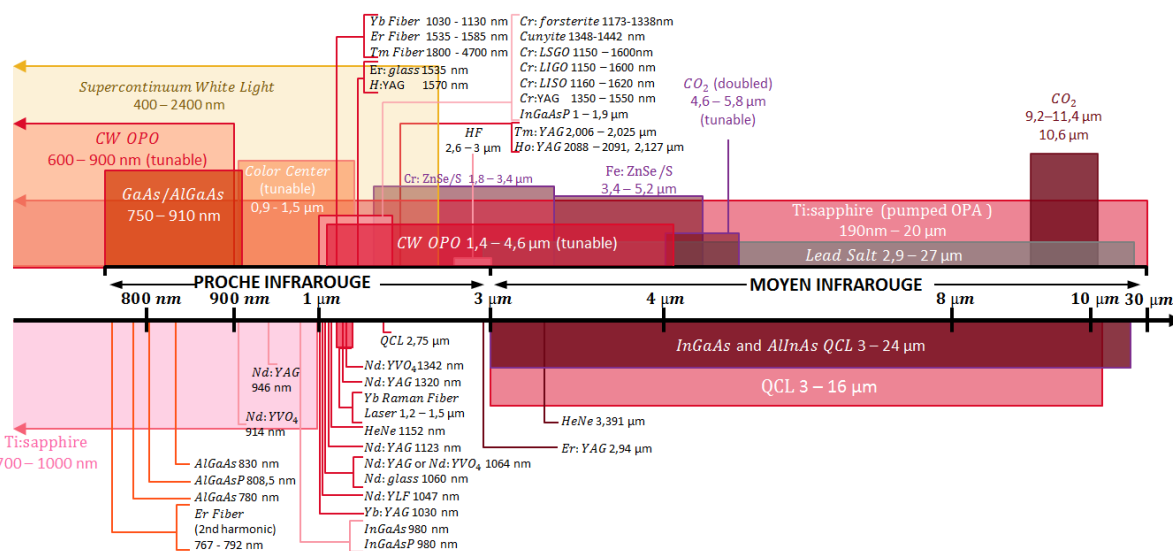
Yb Fiber 1030 - 1130 nm
Er Fiber 1535 - 1585 nm
Tm Fiber 1800 - 4700 nm
Er: glass 1535 nm
H:YAG 1570 nm

Cr: forsterite 1173-1338nm
Cunyite 1348-1442 nm
Cr: LSGO 1150 – 1600nm
Cr: LIGO 1150 – 1600 nm
Cr: LISO 1160 – 1620 nm
Cr:YAG 1350 – 1550 nm
InGaAsP 1 – 1,9 µm
Tm: YAG 2,006 – 2,025 nm
Ho: YAG 2088 – 2091, 2,127 µm

Supercontinuum White Light
400 – 2400 nm

CW OPO
600 – 900 nm (tunable)

Color Center
(tunable)
0,9 - 1,5 µm

GaAs/AlGaAs
750 – 910 nm

HF
2,6 – 3 µm

$CO_2$ (doubled)
4,6 – 5,8 µm
(tunable)

$CO_2$
9,2–11,4 µm
10,6 µm

Cr: ZnSe/S 1,8 – 3,4 µm

Fe: ZnSe /S
3,4 – 5,2 µm

Ti:sapphire (pumped OPA )
190nm – 20 µm

CW OPO 1,4 – 4,6 µm (tunable)

Lead Salt 2,9 – 27 µm

PROCHE INFRAROUGE
MOYEN INFRAROUGE

800 nm 900 nm 1 µm 3 µm 4 µm 8 µm 10 µm 30 µm

QCL 2,75 µm

InGaAs and AlInAs QCL 3 – 24 µm

QCL 3 – 16 µm

Nd:YAG
946 nm

Nd:$YVO_4$
914 nm

Ti:sapphire
700 – 1000 nm

Nd: $YVO_4$ 1342 nm
Nd: YAG 1320 nm
Yb Raman Fiber
Laser 1,2 – 1,5 µm
HeNe 1152 nm
Nd: YAG 1123 nm
Nd: YAG or Nd: $YVO_4$ 1064 nm
Nd: glass 1060 nm
Nd: YLF 1047 nm
Yb: YAG 1030 nm
InGaAs 980 nm
InGaAsP 980 nm

HeNe 3,391 µm
Er: YAG 2,94 µm

AlGaAs 830 nm
AlGaAsP 808,5 nm
AlGaAs 780 nm
Er Fiber
(2nd harmonic)
767 - 792 nm